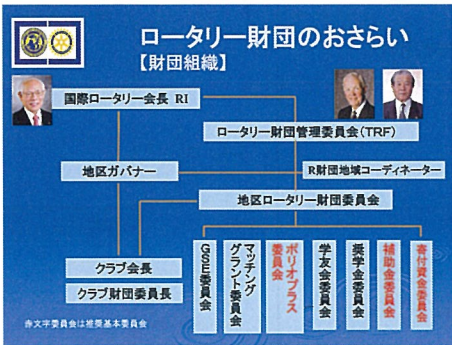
ロータリー財団のおさらい
【財団組織】

国際ロータリー会長 RI

ロータリー財団管理委員会（TRF）

地区ガバナー

R財団地域コーディネーター

地区ロータリー財団委員会

クラブ会長

クラブ財団委員長

GSE委員会

マッチンググラント委員会

ポリオプラス委員会

学友会委員会

奨学金委員会

補助金委員会

寄付資金委員会

赤文字委員会は推奨基本委員会